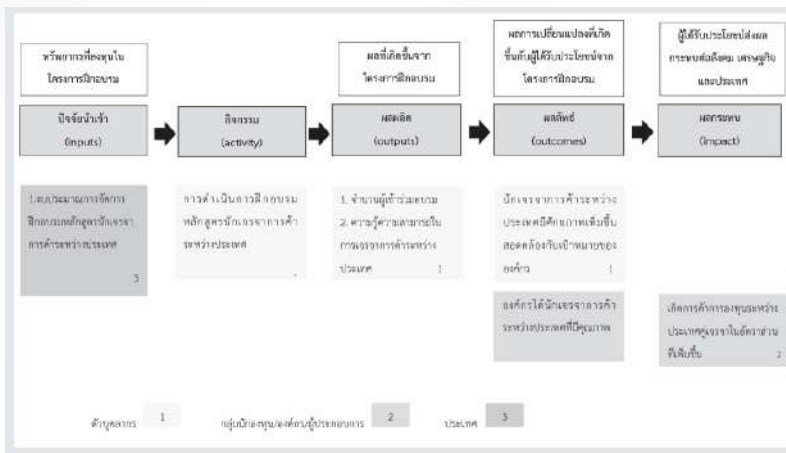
ทรัพยากรที่ลงทุนในโครงการฝึกอบรม

ผลที่เกิดขึ้นจากโครงการฝึกอบรม

ผลการเปลี่ยนแปลงที่เกิดขึ้นกับผู้ได้รับประโยชน์จากโครงการฝึกอบรม

ผู้ได้รับประโยชน์ส่งผลกระทบต่อสังคม เศรษฐกิจ และประเทศ

ปัจจัยนำเข้า (inputs)

กิจกรรม (activity)

ผลผลิต (outputs)

ผลลัพธ์ (outcomes)

ผลกระทบ (impact)

1.งบประมาณการจัดการฝึกอบรมหลักสูตรนักเจรจาการค้าระหว่างประเทศ 3

การดำเนินการฝึกอบรมหลักสูตรนักเจรจาการค้าระหว่างประเทศ -

1. จำนวนผู้เข้าร่วมอบรม
2. ความรู้ความสามารถในการเจรจาการค้าระหว่างประเทศ 1

นักเจรจาการค้าระหว่างประเทศมีศักยภาพเพิ่มขึ้นสอดคล้องกับเป้าหมายขององค์กร 1

องค์กรได้นักเจรจาการค้าระหว่างประเทศที่มีคุณภาพ

เกิดการค้าการลงทุนระหว่างประเทศคู่เจรจาในอัตราส่วนที่เพิ่มขึ้น 2

ด้านบุคลากร 1 กลุ่มนักลงทุน/องค์กร/ผู้ประกอบการ 2 ประเทศ 3